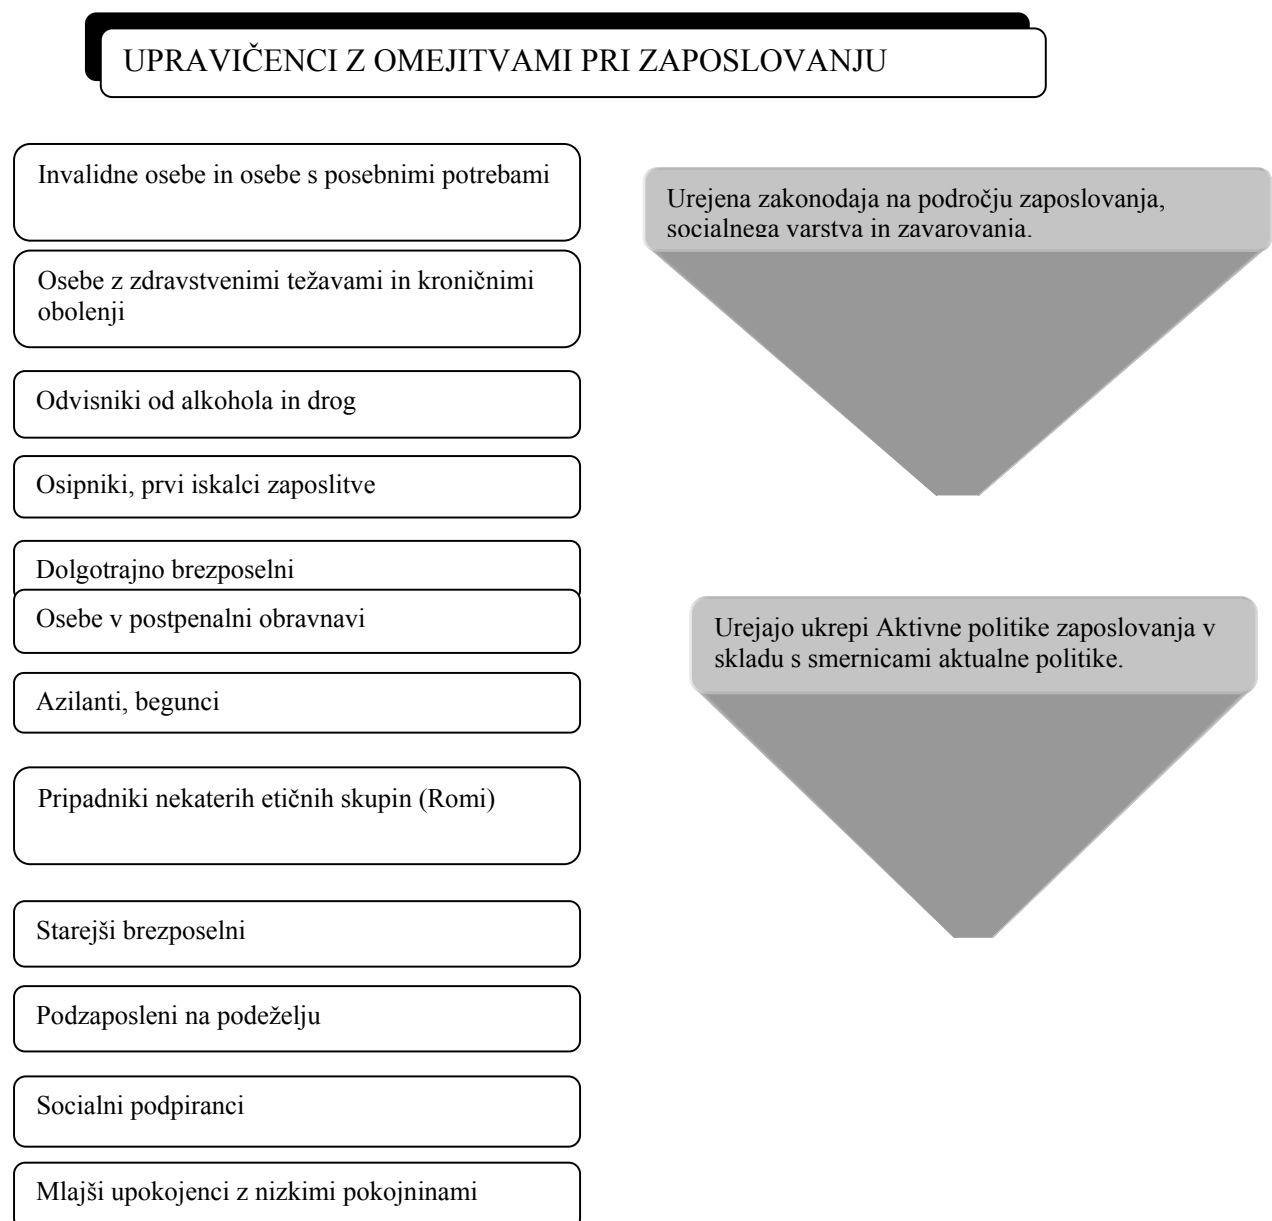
UPRAVIČENCI Z OMEJITVAMI PRI ZAPOSLOVANJU

Invalidne osebe in osebe s posebnimi potrebami

Osebe z zdravstvenimi težavami in kroničnimi obolenji

Odvisniki od alkohola in drog

Osipniki, prvi iskalci zaposlitve

Dolgotrajno brezposelni

Osebe v postpenalni obravnavi

Azilanti, begunci

Pripadniki nekaterih etičnih skupin (Romi)

Starejši brezposelni

Podzaposleni na podeželju

Socialni podpiranci

Mlajši upokojenci z nizkimi pokojninami

Urejena zakonodaja na področju zaposlovanja, socialnega varstva in zavarovanja.

Urejajo ukrepi Aktivne politike zaposlovanja v skladu s smernicami aktualne politike.